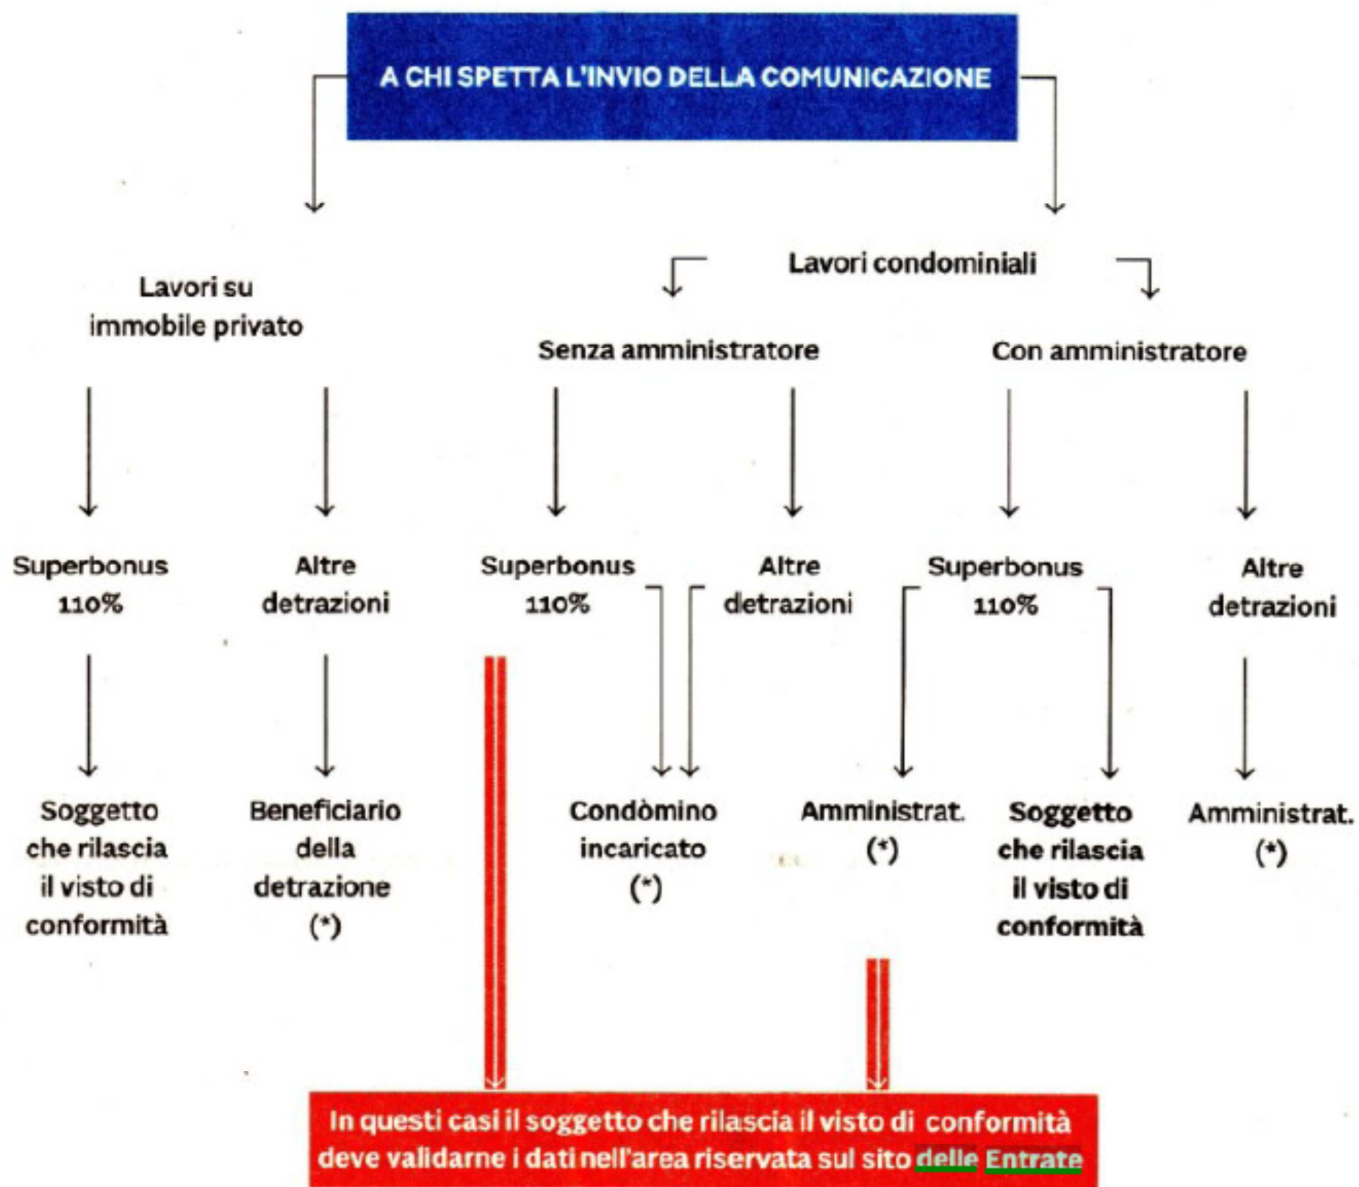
A CHI SPETTA L'INVIO DELLA COMUNICAZIONE

Lavori su immobile privato

Lavori condominiali

Senza amministratore

Con amministratore

Superbonus 110%

Altre detrazioni

Superbonus 110%

Altre detrazioni

Superbonus 110%

Altre detrazioni

Soggetto che rilascia il visto di conformità

Beneficiario della detrazione (*)

Condòmino incaricato (*)

Amministrat. (*)

Soggetto che rilascia il visto di conformità

Amministrat. (*)

In questi casi il soggetto che rilascia il visto di conformità deve validarne i dati nell'area riservata sul sito delle Entrate